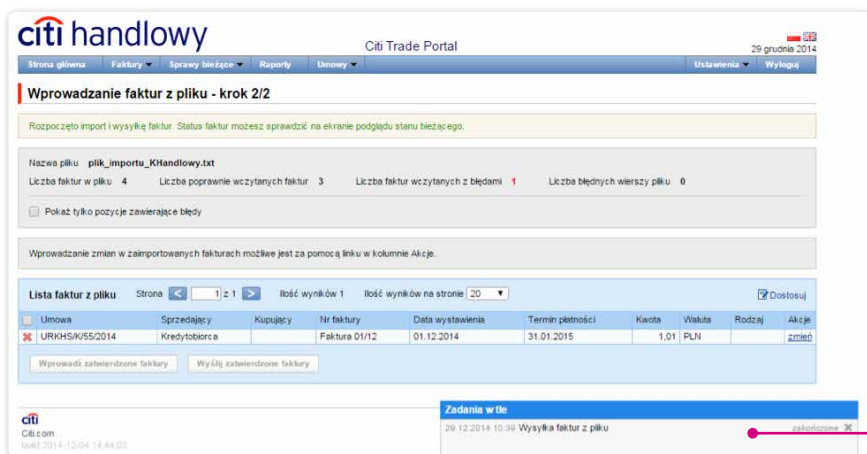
citi handlowy

Citi Trade Portal

29 grudnia 2014

Strona główna | Faktury | Sprawy bieżące | Raporty | Umowy | Ustawienia | Wyloguj

Wprowadzanie faktur z pliku - krok 2/2

Rozpoczęto import i wysyłkę faktur. Status faktur możesz sprawdzić na ekranie podglądu stanu bieżącego.

Nazwa pliku plik_importu_KHandlowy.txt

Liczba faktur w pliku 4 Liczba poprawnie wczytanych faktur 3 Liczba faktur wczytanych z błędami 1 Liczba błędnych wierszy pliku 0

Pokaż tylko pozycje zawierające błędy

Wprowadzanie zmian w zaimportowanych fakturach możliwe jest za pomocą linku w kolumnie Akcje.

Lista faktur z pliku Strona 1 z 1 Ilość wyników 1 Ilość wyników na stronie 20 Dostosuj

| | Umowa | Sprzedający | Kupujący | Nr faktury | Data wystawienia | Termin płatności | Kwota | Waluta | Rodzaj | Akcje |
|---|---|---|---|---|---|---|---|---|---|---|
| ✖ | URKHS/K/55/2014 | Kredytobiorca | | Faktura 01/12 | 01.12.2014 | 31.01.2015 | 1,01 | PLN | | zmień |

Wprowadź zatwierdzone faktury | Wyślij zatwierdzone faktury

citi
Citi.com
build 2014-12-04 14:44:03

Zadania w tle
29.12.2014 10:39 Wysyłka faktur z pliku zakończone